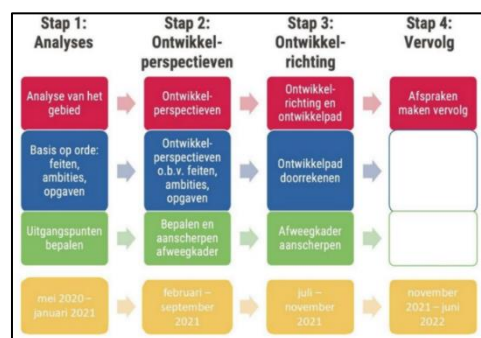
| Stap 1: Analyses | Stap 2: Ontwikkelperspectieven | Stap 3: Ontwikkelrichting | Stap 4: Vervolg |
|---|---|---|---|
| Analyse van het gebied | Ontwikkelperspectieven | Ontwikkelrichting en ontwikkelpad | Afspraken maken vervolg |
| Basis op orde: feiten, ambities, opgaven | Ontwikkelperspectieven o.b.v. feiten, ambities, opgaven | Ontwikkelpad doorrekenen | |
| Uitgangspunten bepalen | Bepalen en aanscherpen afweegkader | Afweegkader aanscherpen | |
| mei 2020 – januari 2021 | februari – september 2021 | juli – november 2021 | november 2021 – juni 2022 |